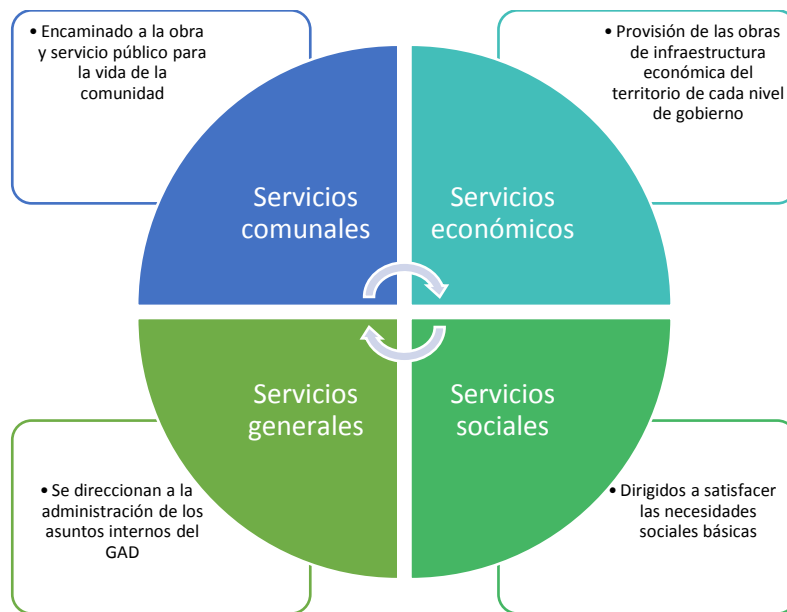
• Encaminado a la obra y servicio público para la vida de la comunidad

• Provisión de las obras de infraestructura económica del territorio de cada nivel de gobierno

Servicios comunales

Servicios económicos

Servicios generales

Servicios sociales

• Se direccionan a la administración de los asuntos internos del GAD

• Dirigidos a satisfacer las necesidades sociales básicas